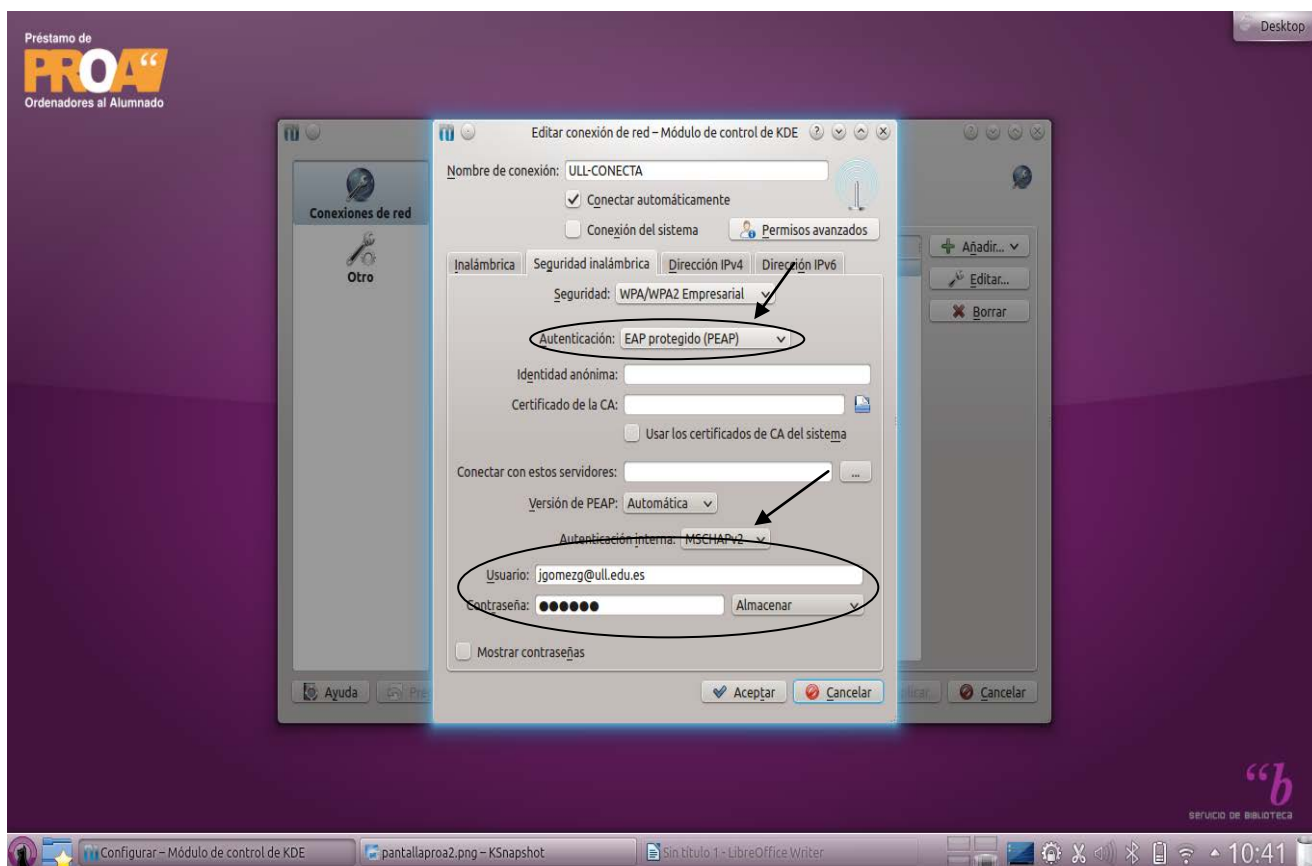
Préstamo de
PROA
Ordenadores al Alumnado

Desktop

Conexiones de red
Otro

Editar conexión de red – Módulo de control de KDE

Nombre de conexión: ULL-CONECTA
Conectar automáticamente
Conexión del sistema
Permisos avanzados

Inalámbrica | Seguridad inalámbrica | Dirección IPv4 | Dirección IPv6

Seguridad: WPA/WPA2 Empresarial
Autenticación: EAP protegido (PEAP)
Identidad anónima:
Certificado de la CA:
Usar los certificados de CA del sistema
Conectar con estos servidores:
...
Versión de PEAP: Automática
Autenticación interna: MSCHAPv2
Usuario: jgomezg@ull.edu.es
Contraseña: ●●●●●● Almacenar
Mostrar contraseñas

Aceptar
Cancelar

Añadir...
Editar...
Borrar

Ayuda
Pre
plicar
Cancelar

servicio de biblioteca

Configurar – Módulo de control de KDE
pantallaproa2.png – KSnapshot
Sin título 1 - LibreOffice Writer
10:41